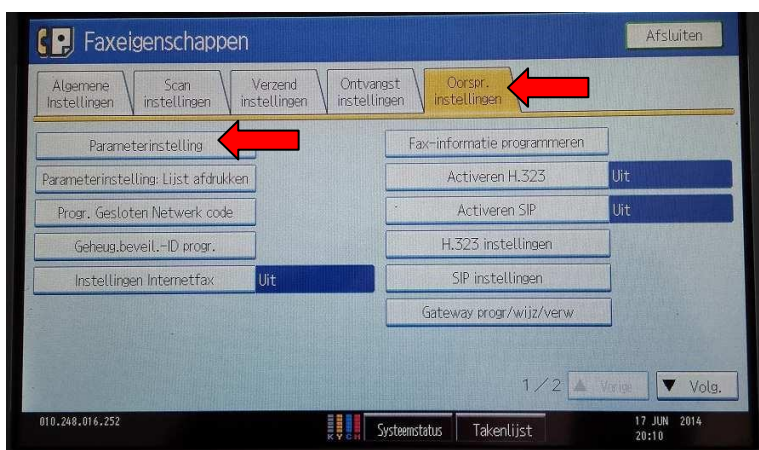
Faxeigenschappen

Afsluiten

Algemene Instellingen

Scan instellingen

Verzend instellingen

Ontvangst instellingen

Oorspr. instellingen

Parameterinstelling

Parameterinstelling: Lijst afdrukken

Progr. Gesloten Netwerk code

Geheug.beveil.-ID progr.

Instellingen Internetfax | Uit

Fax-informatie programmeren

Activeren H.323 | Uit

Activeren SIP | Uit

H.323 instellingen

SIP instellingen

Gateway progr/wijz/verw

1 / 2 Vorige

Volg.

010.248.016.252

KYCM

Systeemstatus

Takenlijst

17 JUN 2014
20:10